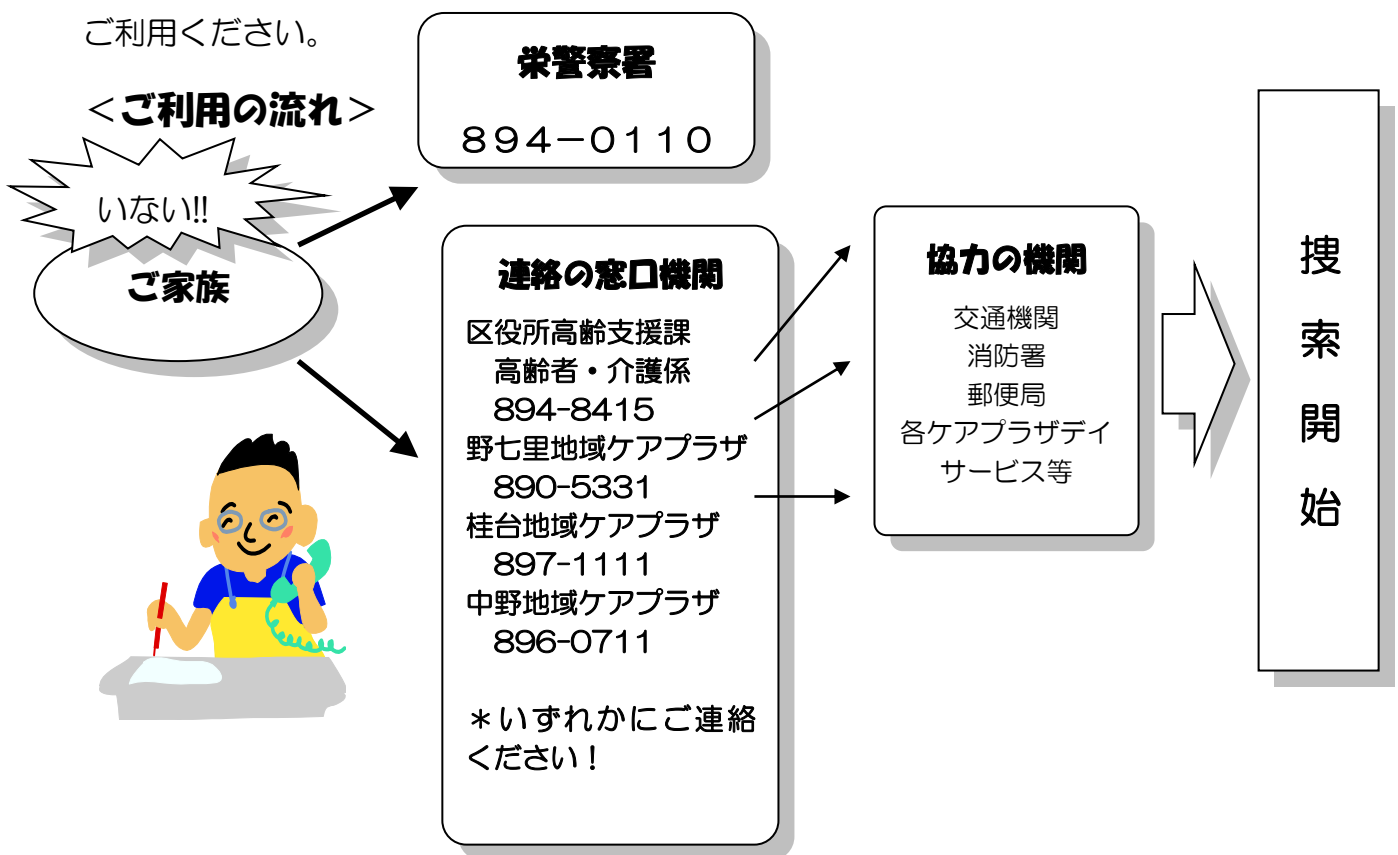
ご利用ください。

＜ご利用の流れ＞

いない!!

ご家族

栄警察署

８９４－０１１０

連絡の窓口機関

区役所高齢支援課
高齢者・介護係
894-8415
野七里地域ケアプラザ
890-5331
桂台地域ケアプラザ
897-1111
中野地域ケアプラザ
896-0711

＊いずれかにご連絡ください！

協力の機関

交通機関
消防署
郵便局
各ケアプラザデイサービス等

捜索開始